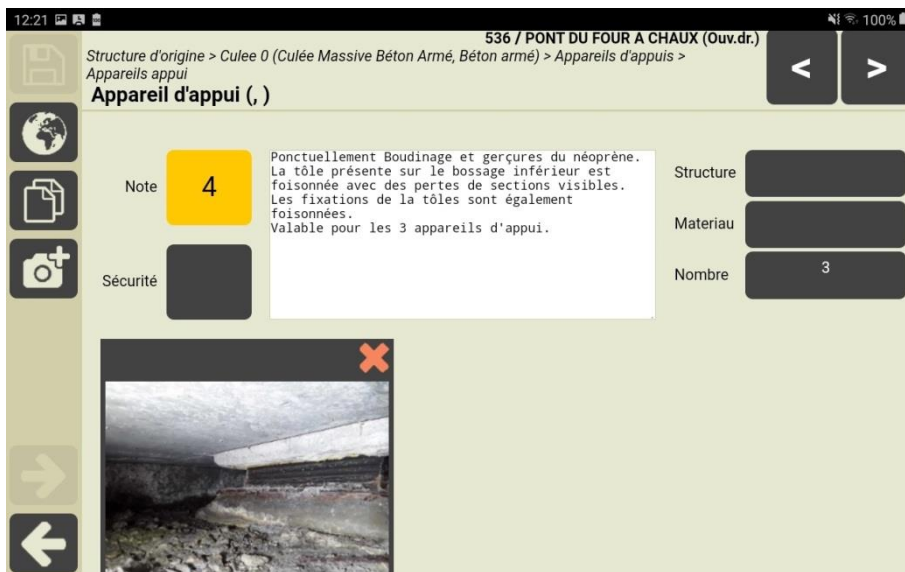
12:21

100%

536 / PONT DU FOUR A CHAUX (Ouv.dr.)

Structure d'origine > Culee 0 (Culée Massive Béton Armé, Béton armé) > Appareils d'appuis > Appareils appui

Appareil d'appui (, )

<

>

Note

4

Ponctuellement Boudinage et gerçures du néoprène.
La tôle présente sur le bossage inférieur est foisonnée avec des pertes de sections visibles.
Les fixations de la tôles sont également foisonnées.
Valable pour les 3 appareils d'appui.

Structure

Materiau

Nombre

3

Sécurité